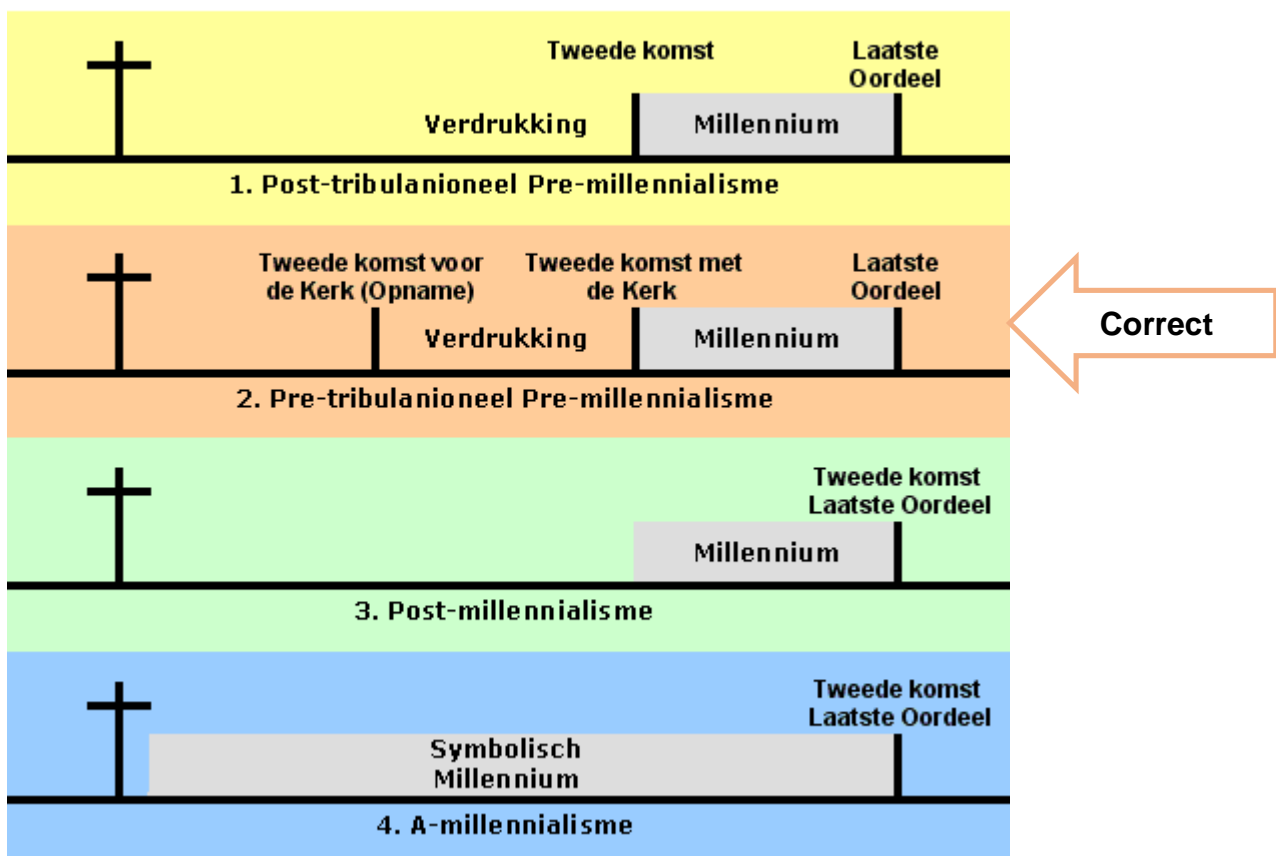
Tweede komst

Laatste Oordeel

Verdrukking

Millennium

1. Post-tribulanioneel Pre-millennialisme

Tweede komst voor de Kerk (Opname)

Tweede komst met de Kerk

Laatste Oordeel

Verdrukking

Millennium

Correct

2. Pre-tribulanioneel Pre-millennialisme

Tweede komst Laatste Oordeel

Millennium

3. Post-millennialisme

Tweede komst Laatste Oordeel

Symbolisch Millennium

4. A-millennialisme